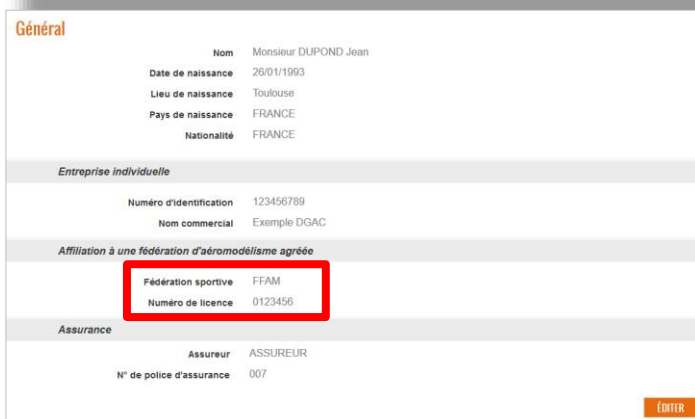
Général

Nom Monsieur DUPOND Jean
Date de naissance 26/01/1993
Lieu de naissance Toulouse
Pays de naissance FRANCE
Nationalité FRANCE

Entreprise individuelle

Numéro d'identification 123456789
Nom commercial Exemple DGAC

Affiliation à une fédération d'aéromodélisme agréée

Fédération sportive FFAM
Numéro de licence 0123456

Assurance

Assureur ASSUREUR
N° de police d'assurance 007

ÉDITER